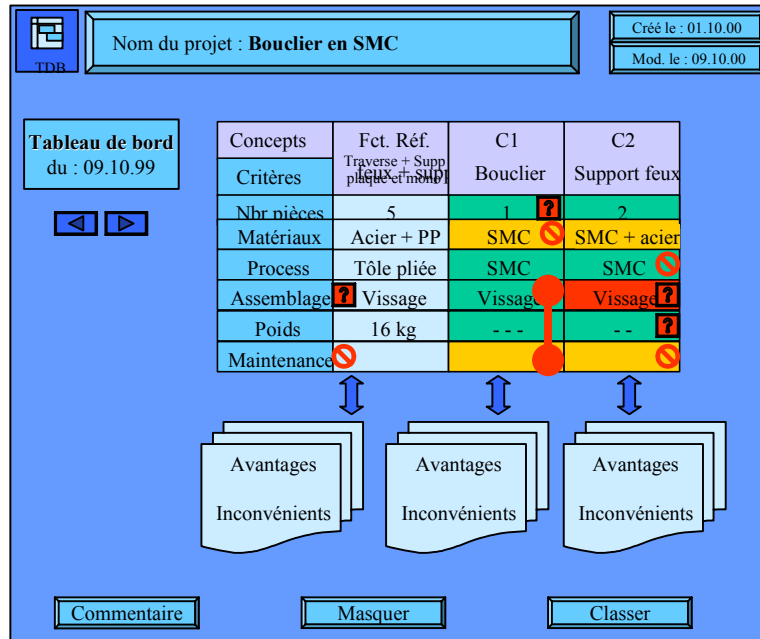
TDB

Nom du projet : **Bouclier en SMC**

Créé le : 01.10.00

Mod. le : 09.10.00

**Tableau de bord**
du : 09.10.99

| Concepts / Critères | Fct. Réf. Traverse + Supp plaque et mont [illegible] feux + supp | C1 Bouclier | C2 Support feux |
|---|---|---|---|
| Nbr pièces | 5 | 1 ? | 2 |
| Matériaux | Acier + PP | SMC | SMC + acier |
| Process | Tôle pliée | SMC | SMC |
| Assemblage ? | Vissage | Vissage | Vissage ? |
| Poids | 16 kg | - - - | - - ? |
| Maintenance | | | |

Avantages

Inconvénients

Avantages

Inconvénients

Avantages

Inconvénients

Commentaire

Masquer

Classer